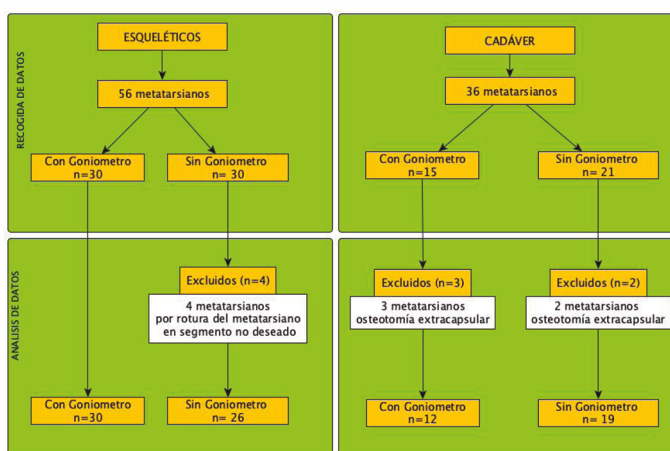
RECOGIDA DE DATOS

ESQUELÉTICOS

56 metatarsianos

Con Goniometro
n=30

Sin Goniometro
n= 30

CADÁVER

36 metatarsianos

Con Goniometro
n=15

Sin Goniometro
n= 21

ANALISIS DE DATOS

Excluidos (n=4)

4 metatarsianos por rotura del metatarsiano en segmento no deseado

Con Goniometro
n=30

Sin Goniometro
n= 26

Excluidos (n=3)

3 metatarsianos osteotomía extracapsular

Excluidos (n=2)

2 metatarsianos osteotomía extracapsular

Con Goniometro
n=12

Sin Goniometro
n= 19